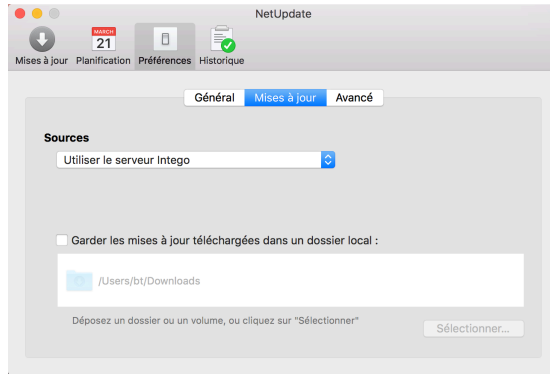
NetUpdate

MARCH 21

Mises à jour Planification Préférences Historique

Général Mises à jour Avancé

Sources

Utiliser le serveur Intego

Garder les mises à jour téléchargées dans un dossier local :

/Users/bt/Downloads

Déposez un dossier ou un volume, ou cliquez sur "Sélectionner"

Sélectionner...